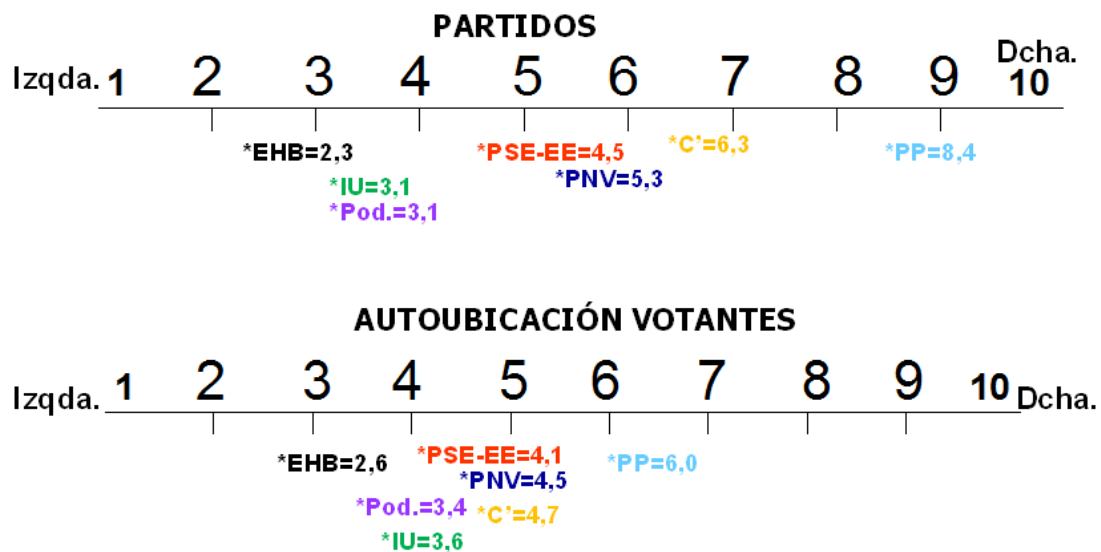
PARTIDOS

Izqda. 1 2 3 4 5 6 7 8 9 Dcha. 10

*EHB=2,3
*IU=3,1
*Pod.=3,1
*PSE-EE=4,5
*PNV=5,3
*C'=6,3
*PP=8,4

AUTOUBICACIÓN VOTANTES

Izqda. 1 2 3 4 5 6 7 8 9 10 Dcha.

*EHB=2,6
*PSE-EE=4,1
*PNV=4,5
*Pod.=3,4
*C'=4,7
*IU=3,6
*PP=6,0